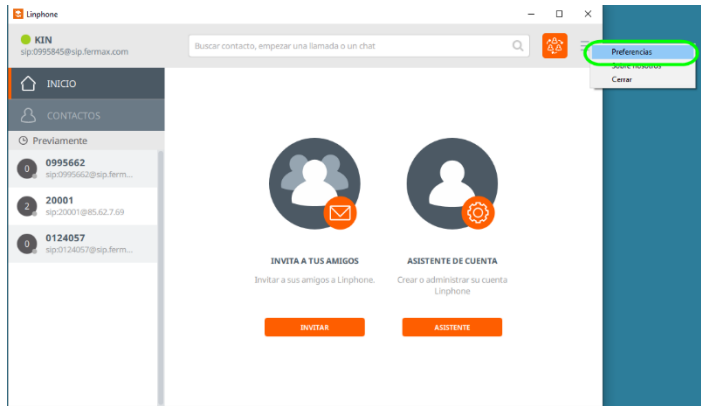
Linphone

KIN
sip:0995845@sip.fermax.com

Buscar contacto, empezar una llamada o un chat

Preferencias
Sobre nosotros
Cerrar

INICIO
CONTACTOS
Previamente

0 0995662
sip:0995662@sip.ferm...

2 20001
sip:20001@85.62.7.69

0 0124057
sip:0124057@sip.ferm...

INVITA A TUS AMIGOS
Invitar a sus amigos a Linphone.
INVITAR

ASISTENTE DE CUENTA
Crear o administrar su cuenta Linphone
ASISTENTE